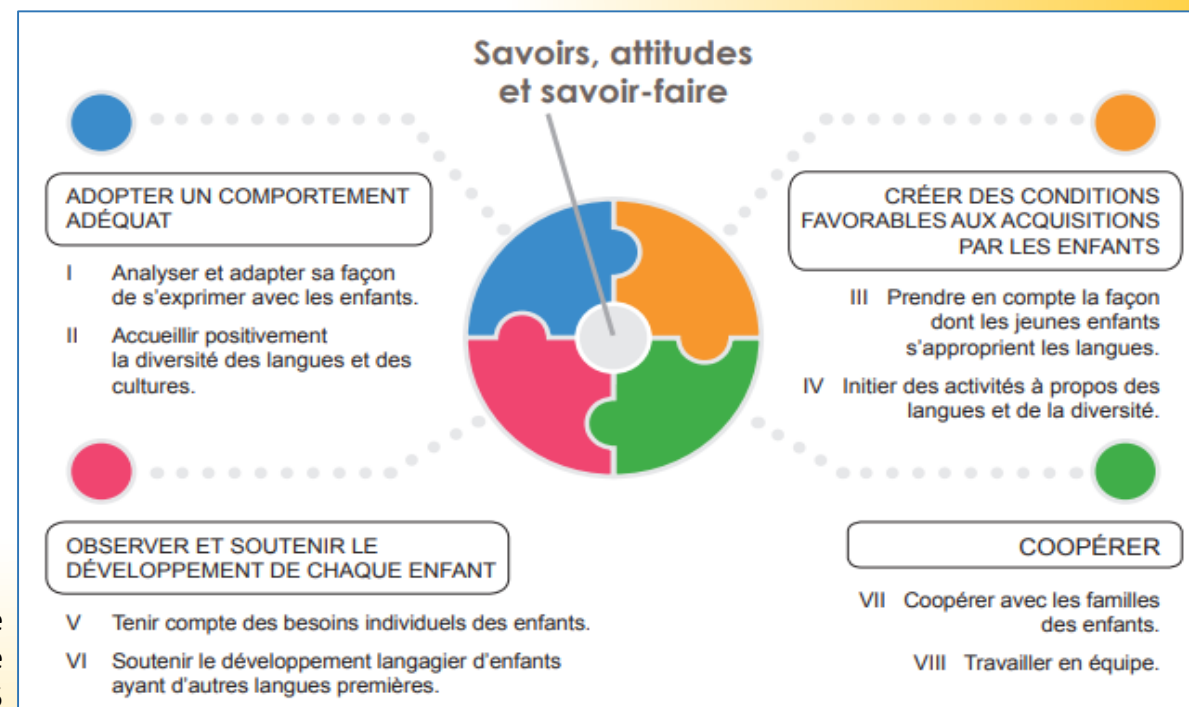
Savoirs, attitudes et savoir-faire

ADOPTER UN COMPORTEMENT ADÉQUAT

I Analyser et adapter sa façon de s'exprimer avec les enfants.

II Accueillir positivement la diversité des langues et des cultures.

CRÉER DES CONDITIONS FAVORABLES AUX ACQUISITIONS PAR LES ENFANTS

III Prendre en compte la façon dont les jeunes enfants s'approprient les langues.

IV Initier des activités à propos des langues et de la diversité.

OBSERVER ET SOUTENIR LE DÉVELOPPEMENT DE CHAQUE ENFANT

V Tenir compte des besoins individuels des enfants.

VI Soutenir le développement langagier d'enfants ayant d'autres langues premières.

COOPÉRER

VII Coopérer avec les familles des enfants.

VIII Travailler en équipe.